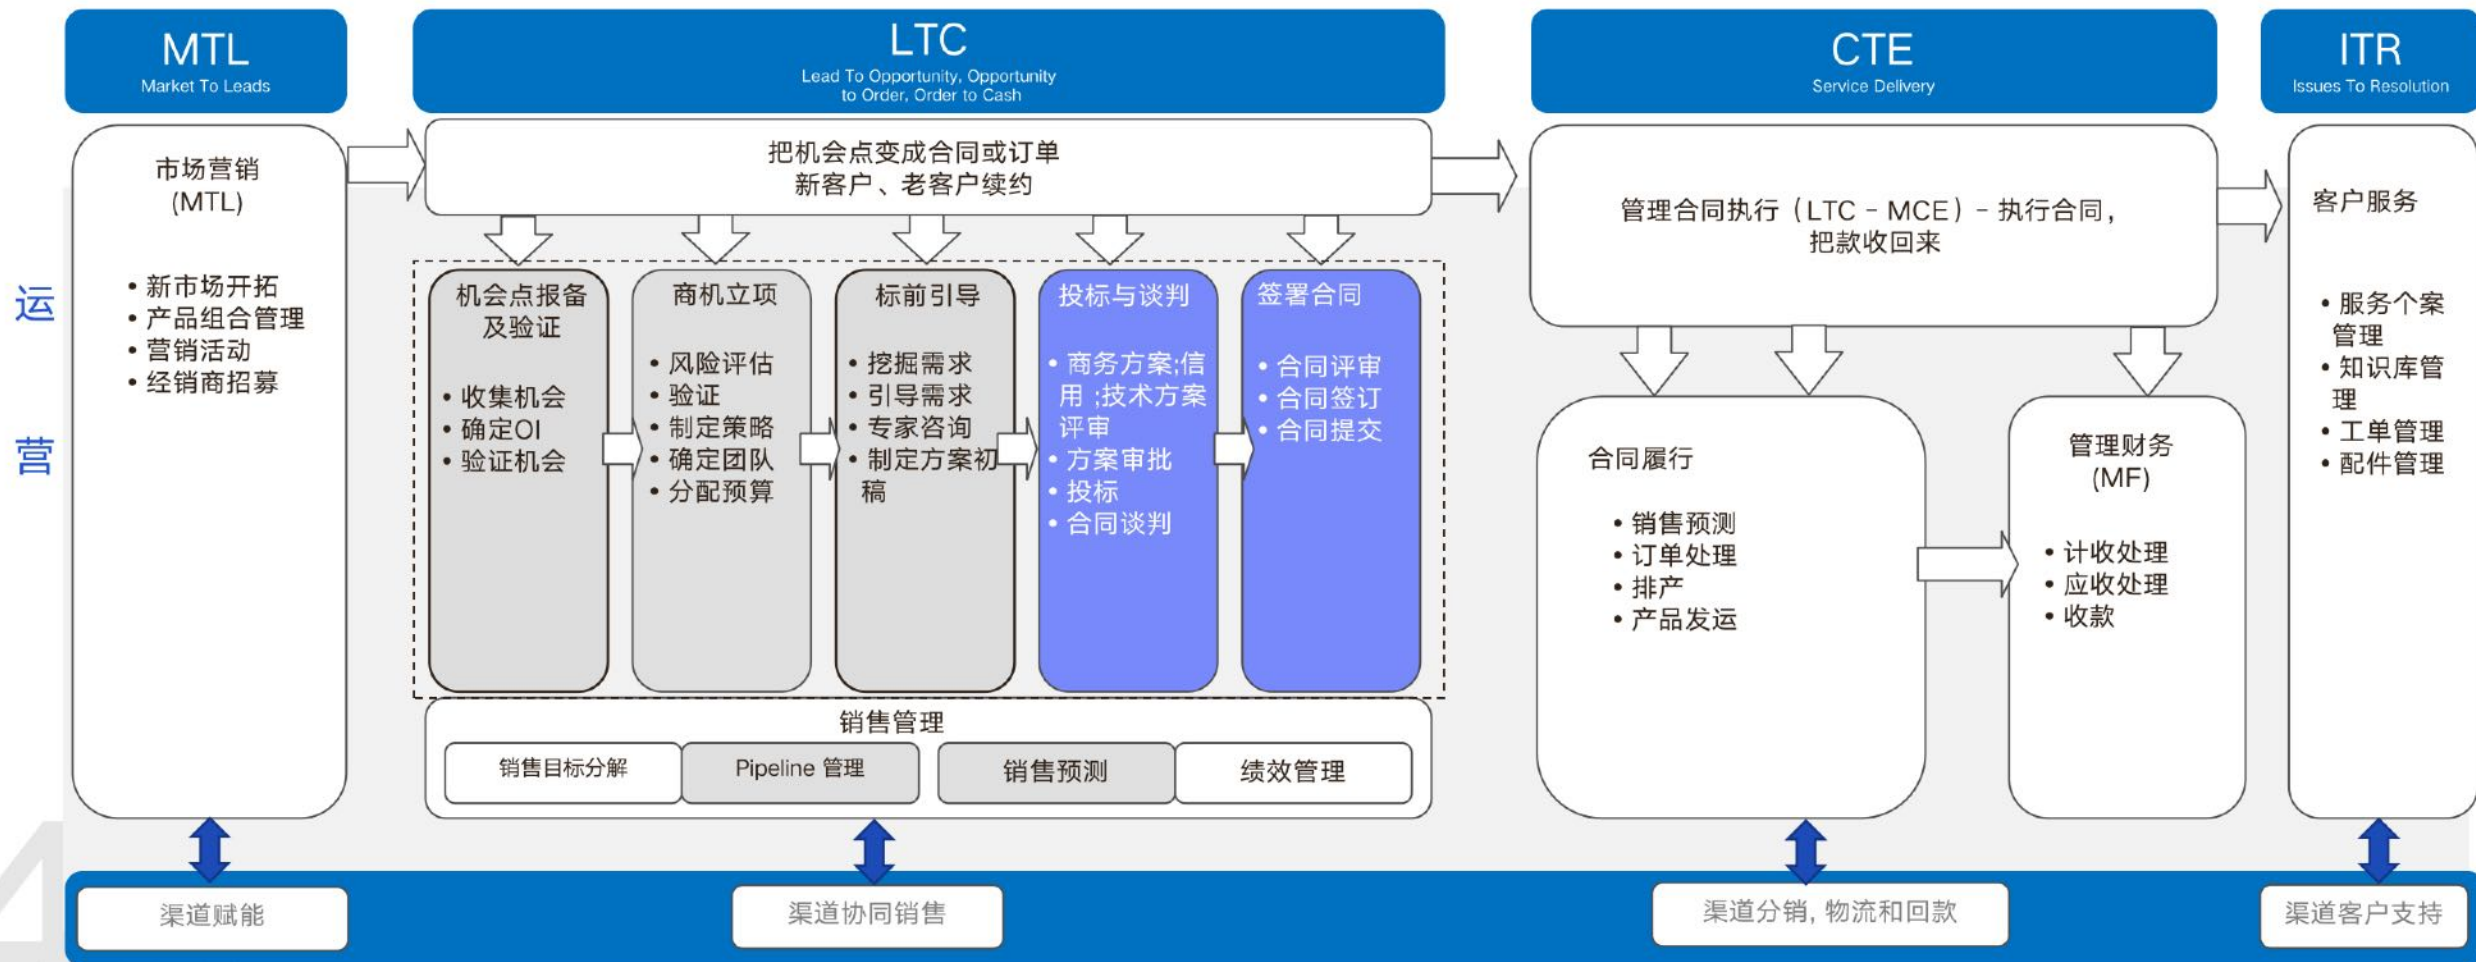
MTL
Market To Leads

LTC
Lead To Opportunity, Opportunity to Order, Order to Cash

CTE
Service Delivery

ITR
Issues To Resolution

运

营

市场营销
(MTL)

• 新市场开拓
• 产品组合管理
• 营销活动
• 经销商招募

把机会点变成合同或订单
新客户、老客户续约

机会点报备及验证

• 收集机会
• 确定OI
• 验证机会

商机立项

• 风险评估
• 验证
• 制定策略
• 确定团队
• 分配预算

标前引导

• 挖掘需求
• 引导需求
• 专家咨询
• 制定方案初稿

投标与谈判

• 商务方案;信用 ;技术方案评审
• 方案审批
• 投标
• 合同谈判

签署合同

• 合同评审
• 合同签订
• 合同提交

销售管理

| 销售目标分解 | Pipeline 管理 | 销售预测 | 绩效管理 |
|---|---|---|---|

管理合同执行（LTC - MCE）- 执行合同，把款收回来

合同履行

• 销售预测
• 订单处理
• 排产
• 产品发运

管理财务
(MF)

• 计收处理
• 应收处理
• 收款

客户服务

• 服务个案管理
• 知识库管理
• 工单管理
• 配件管理

渠道赋能

渠道协同销售

渠道分销，物流和回款

渠道客户支持